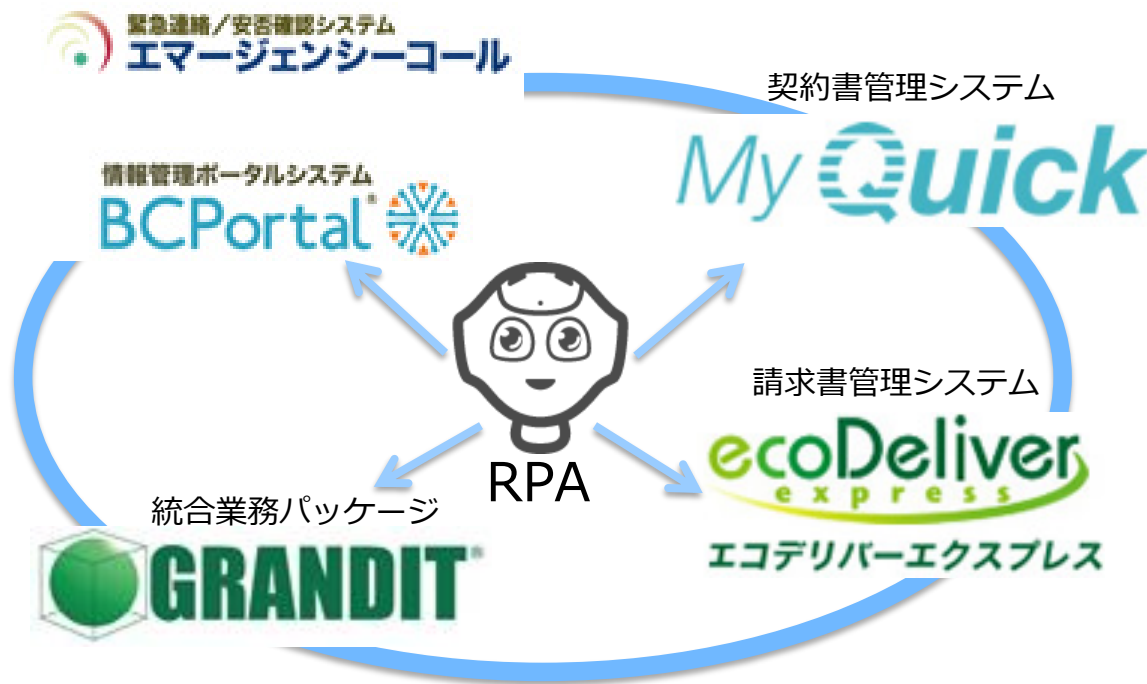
緊急連絡／安否確認システム
エマージェンシーコール

契約書管理システム
My Quick

情報管理ポータルシステム
BCPortal®

請求書管理システム
ecoDeliver
express
エコデリバーエクスプレス

RPA

統合業務パッケージ
GRANDIT®